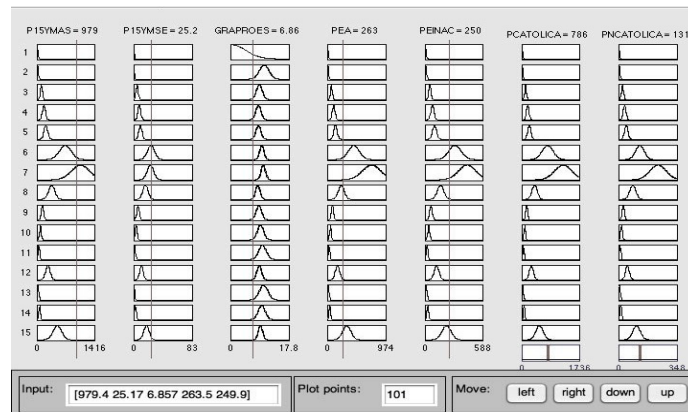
P15YMAS = 979
P15YMSE = 25.2
GRAPROES = 6.86
PEA = 263
PEINAC = 250
PCATOLICA = 786
PNCATOLICA = 131

1
2
3
4
5
6
7
8
9
10
11
12
13
14
15

0 1416
0 83
0 17.8
0 974
0 588
0 1736
0 348

Input: [979.4 25.17 6.857 263.5 249.9]
Plot points: 101
Move: left right down up